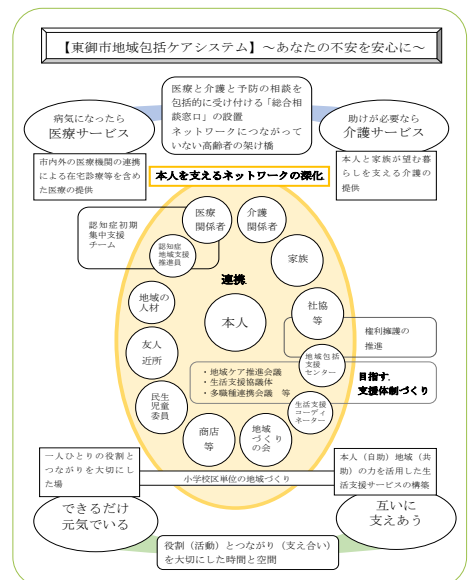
【東御市地域包括ケアシステム】～あなたの不安を安心に～

病気になったら
医療サービス

医療と介護と予防の相談を包括的に受け付ける「総合相談窓口」の設置
ネットワークにつながっていない高齢者の架け橋

助けが必要なら
介護サービス

市内外の医療機関の連携による在宅診療等を含めた医療の提供

本人を支えるネットワークの深化

本人と家族が望む暮らしを支える介護の提供

認知症初期集中支援チーム

医療関係者

介護関係者

認知症地域支援推進員

家族

連携

地域の人材

本人

社協等

権利擁護の推進

友人近所

地域包括支援センター

目指す
支援体制づくり

・地域ケア推進会議
・生活支援協議体
・多職種連携会議　等

民生児童委員

生活支援コーディネーター

商店等

地域づくりの会

一人ひとりの役割とつながりを大切にした場

小学校区単位の地域づくり

本人（自助）地域（共助）の力を活用した生活支援サービスの構築

できるだけ
元気でいる

互いに
支えあう

役割（活動）とつながり（支え合い）を大切にした時間と空間